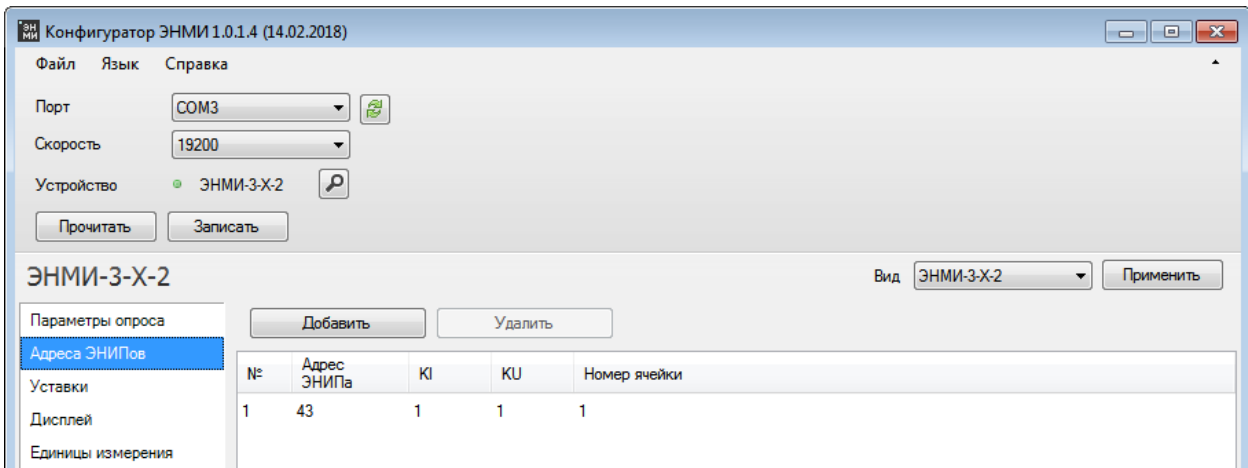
ЭН МИ Конфигуратор ЭНМИ 1.0.1.4 (14.02.2018)

Файл Язык Справка

Порт COM3

Скорость 19200

Устройство ЭНМИ-3-X-2

Прочитать Записать

ЭНМИ-3-X-2

Вид ЭНМИ-3-X-2 Применить

Параметры опроса
Адреса ЭНИПов
Уставки
Дисплей
Единицы измерения

Добавить Удалить

| № | Адрес ЭНИПа | KI | KU | Номер ячейки |
|---|---|---|---|---|
| 1 | 43 | 1 | 1 | 1 |